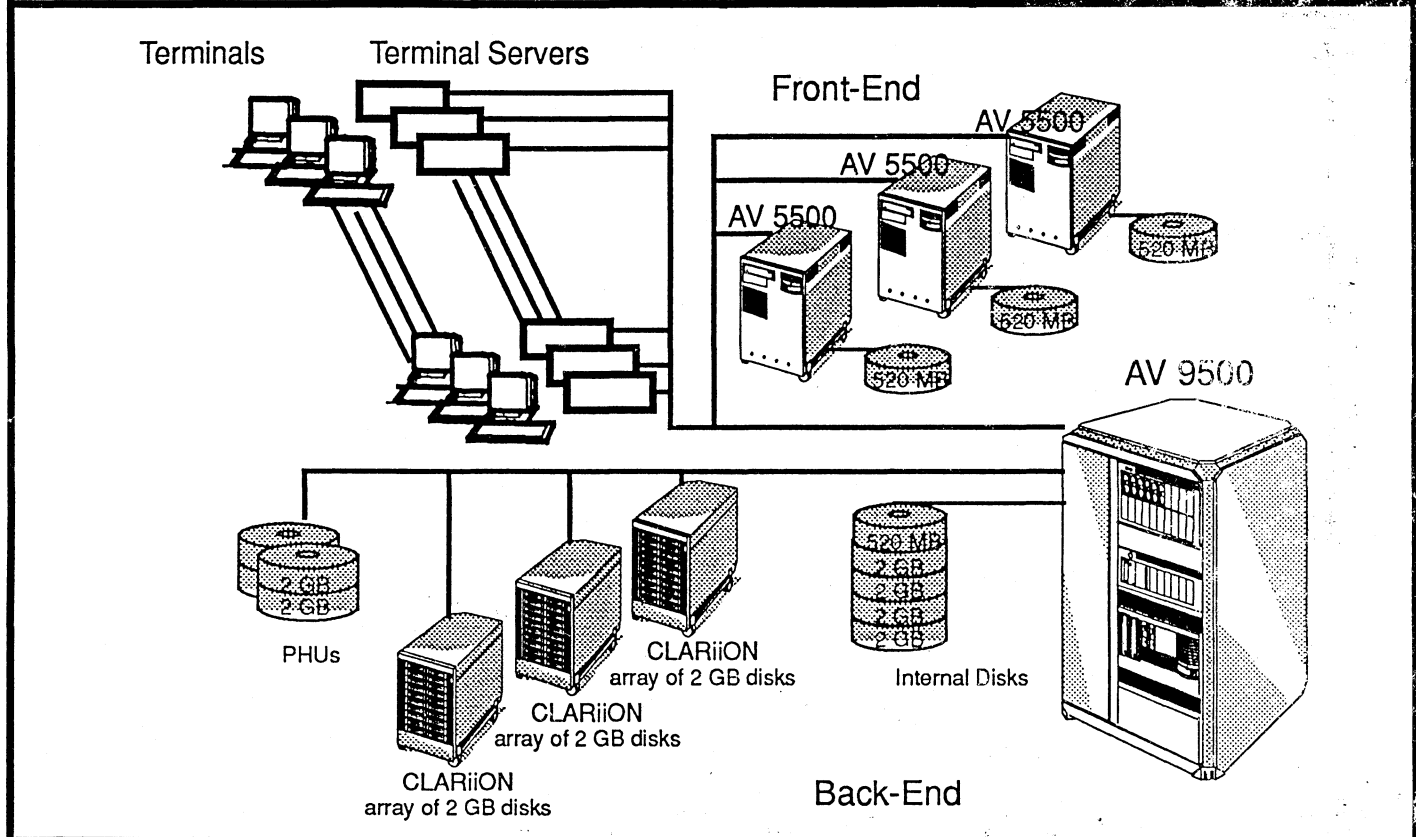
Terminals

Terminal Servers

Front-End

AV 5500

AV 5500

AV 5500

520 MB

520 MB

520 MB

AV 9500

2 GB
2 GB

PHUs

CLARiiON
array of 2 GB disks

CLARiiON
array of 2 GB disks

CLARiiON
array of 2 GB disks

520 MB
2 GB
2 GB
2 GB
2 GB

Internal Disks

Back-End